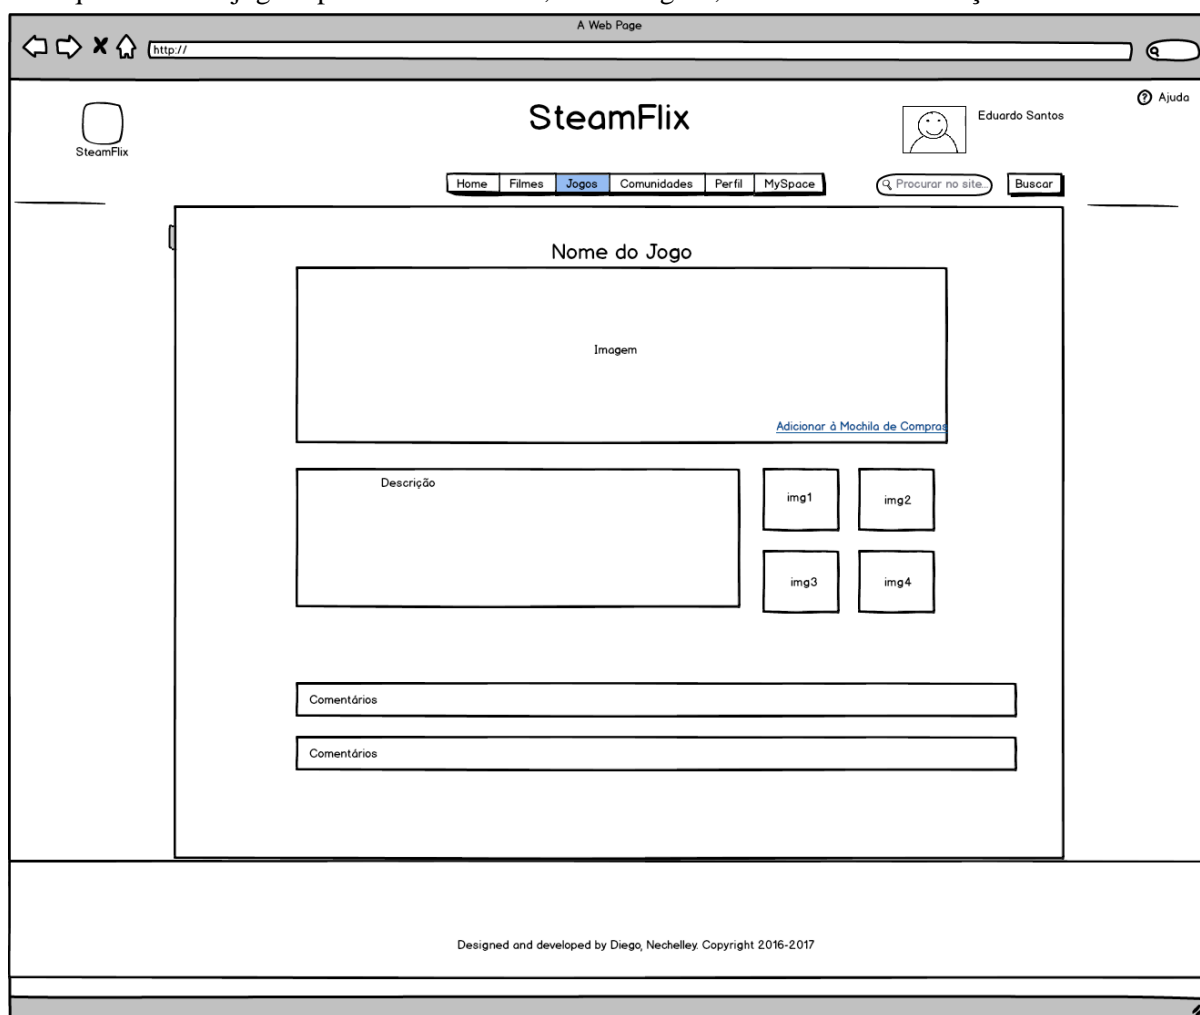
A Web Page

http://

SteamFlix

SteamFlix

Eduardo Santos

Ajuda

Home | Filmes | Jogos | Comunidades | Perfil | MySpace

Procurar no site...

Buscar

Nome do Jogo

Imagem

Adicionar à Mochila de Compras

Descrição

img1

img2

img3

img4

Comentários

Comentários

Designed and developed by Diego, Nechelley. Copyright 2016-2017